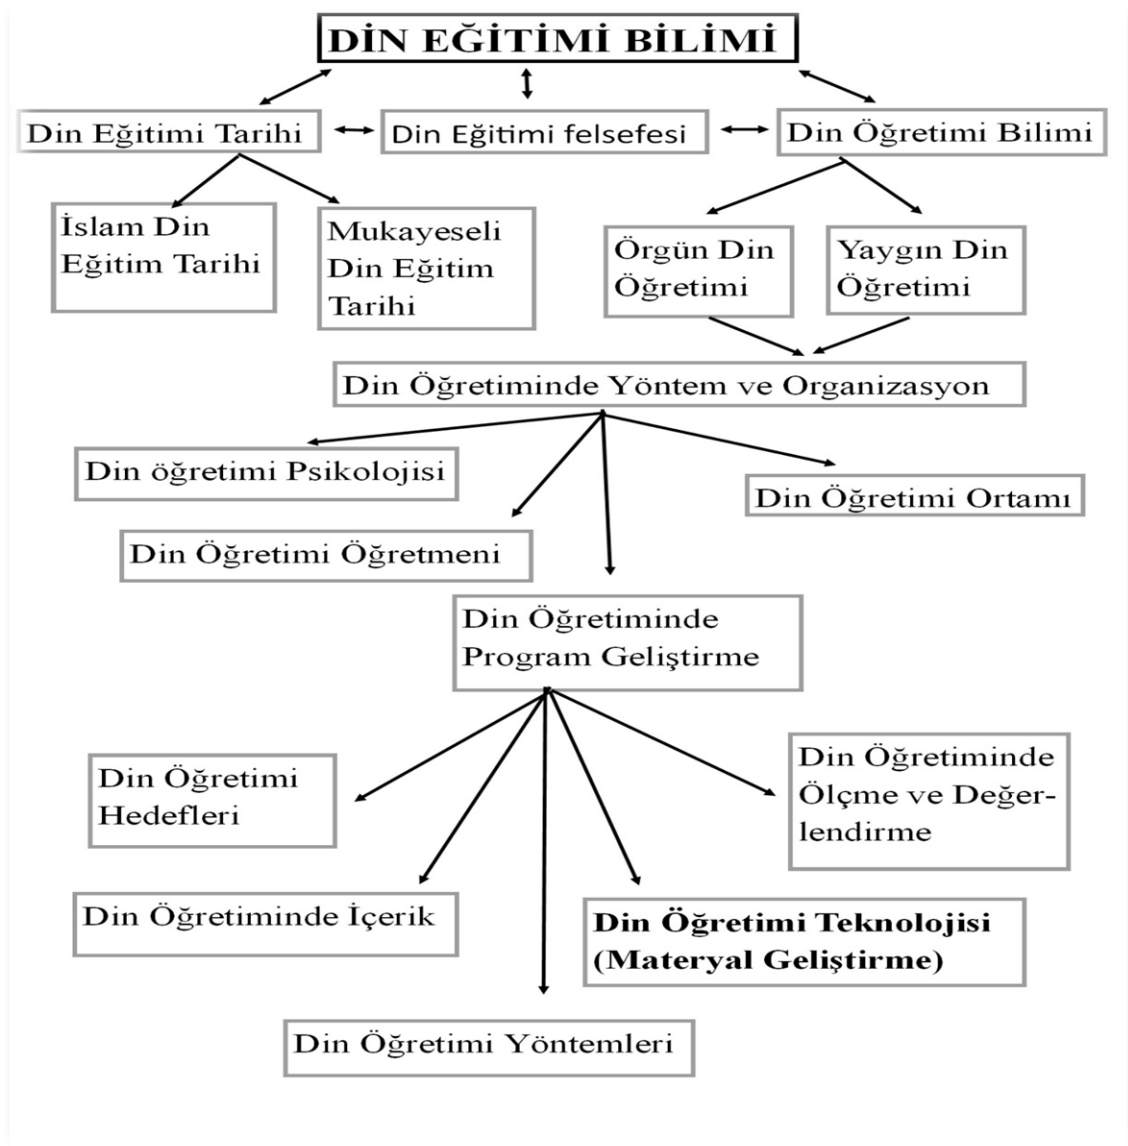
DİN EĞİTİMİ BİLİMİ

Din Eğitimi Tarihi

Din Eğitimi felsefesi

Din Öğretimi Bilimi

İslam Din Eğitim Tarihi

Mukayeseli Din Eğitim Tarihi

Örgün Din Öğretimi

Yaygın Din Öğretimi

Din Öğretiminde Yöntem ve Organizasyon

Din öğretimi Psikolojisi

Din Öğretimi Ortamı

Din Öğretimi Öğretmeni

Din Öğretiminde Program Geliştirme

Din Öğretimi Hedefleri

Din Öğretiminde Ölçme ve Değerlendirme

Din Öğretiminde İçerik

Din Öğretimi Teknolojisi (Materyal Geliştirme)

Din Öğretimi Yöntemleri